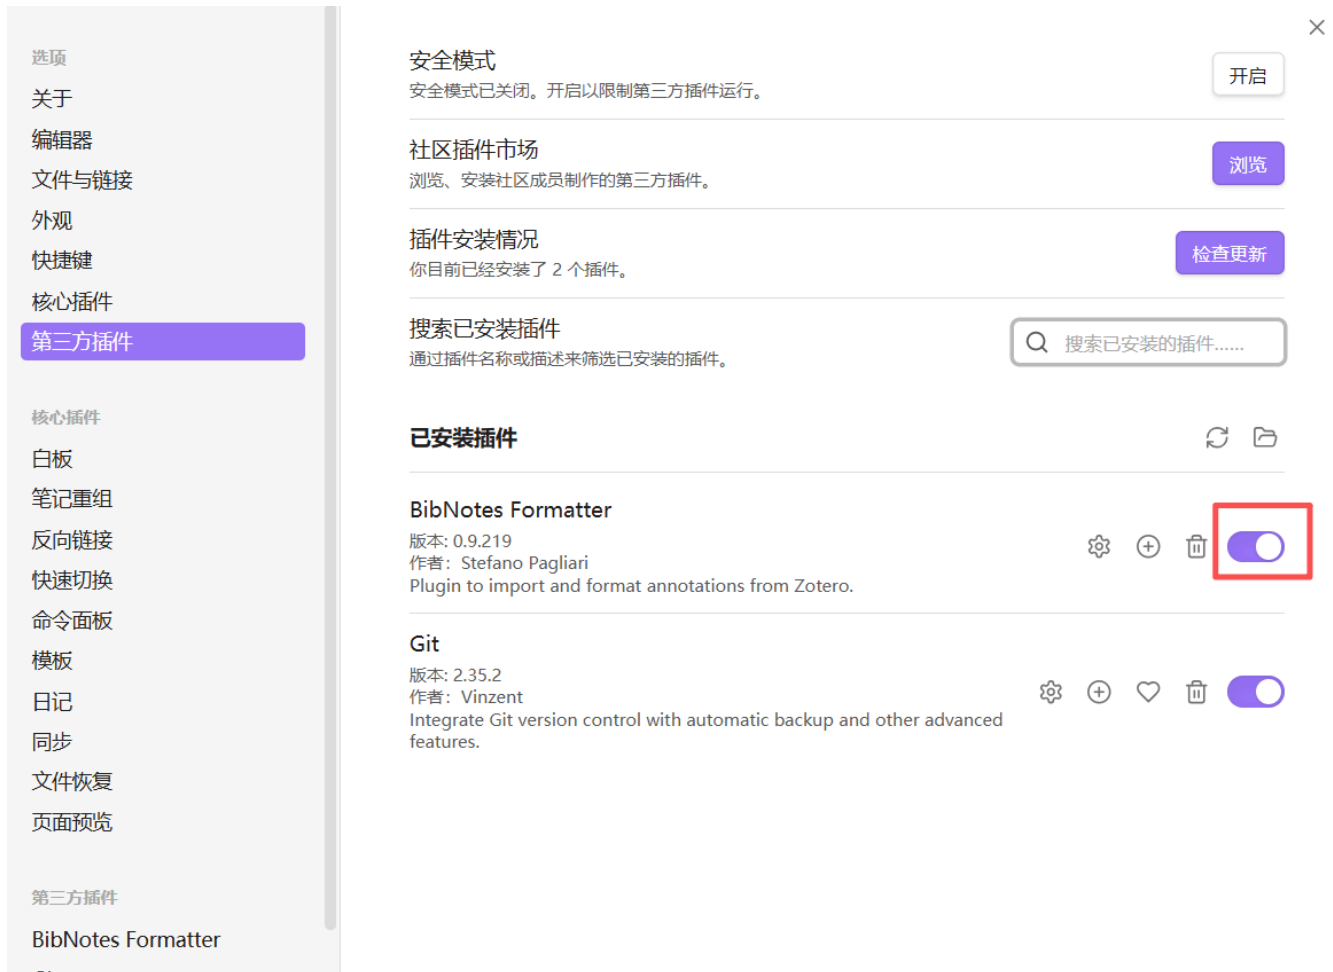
选项
关于
编辑器
文件与链接
外观
快捷键
核心插件
第三方插件

核心插件
白板
笔记重组
反向链接
快速切换
命令面板
模板
日记
同步
文件恢复
页面预览

第三方插件
BibNotes Formatter

安全模式
安全模式已关闭。开启以限制第三方插件运行。
开启

社区插件市场
浏览、安装社区成员制作的第三方插件。
浏览

插件安装情况
你目前已经安装了 2 个插件。
检查更新

搜索已安装插件
通过插件名称或描述来筛选已安装的插件。
搜索已安装的插件......

已安装插件

BibNotes Formatter
版本: 0.9.219
作者: Stefano Pagliari
Plugin to import and format annotations from Zotero.

Git
版本: 2.35.2
作者: Vinzent
Integrate Git version control with automatic backup and other advanced features.